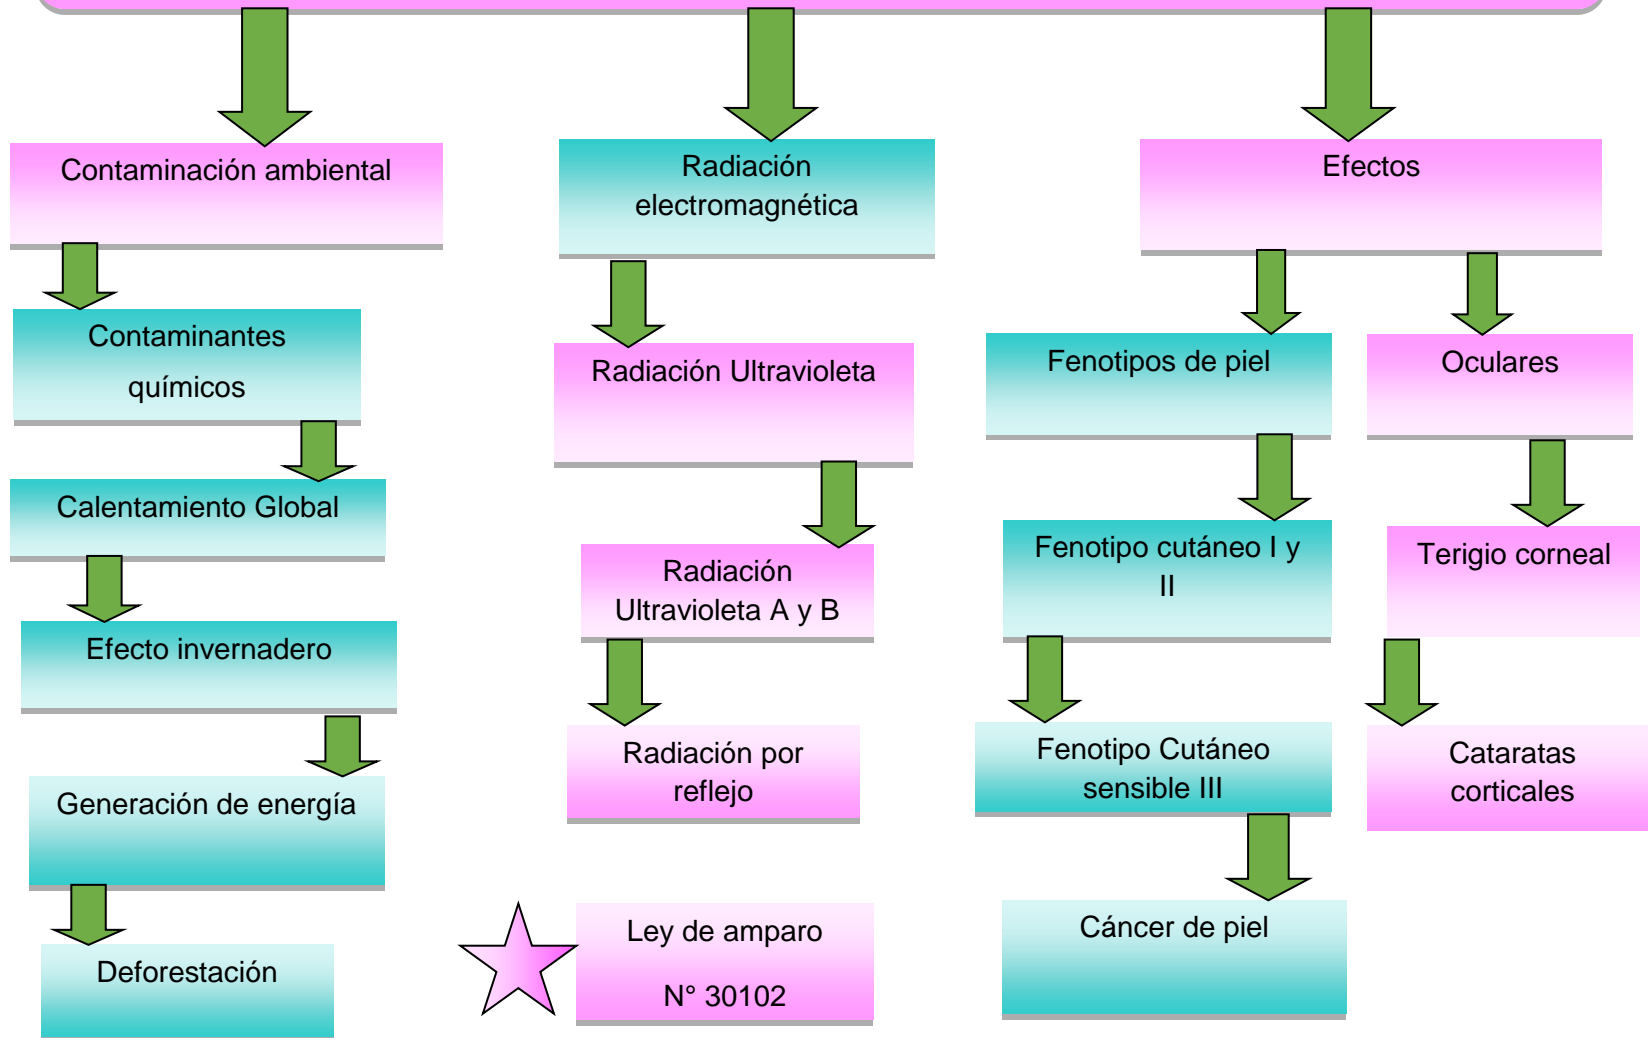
Contaminación ambiental

Contaminantes químicos

Calentamiento Global

Efecto invernadero

Generación de energía

Deforestación

Radiación electromagnética

Radiación Ultravioleta

Radiación Ultravioleta A y B

Radiación por reflejo

Ley de amparo N° 30102

Efectos

Fenotipos de piel

Fenotipo cutáneo I y II

Fenotipo Cutáneo sensible III

Cáncer de piel

Oculares

Terigio corneal

Cataratas corticales